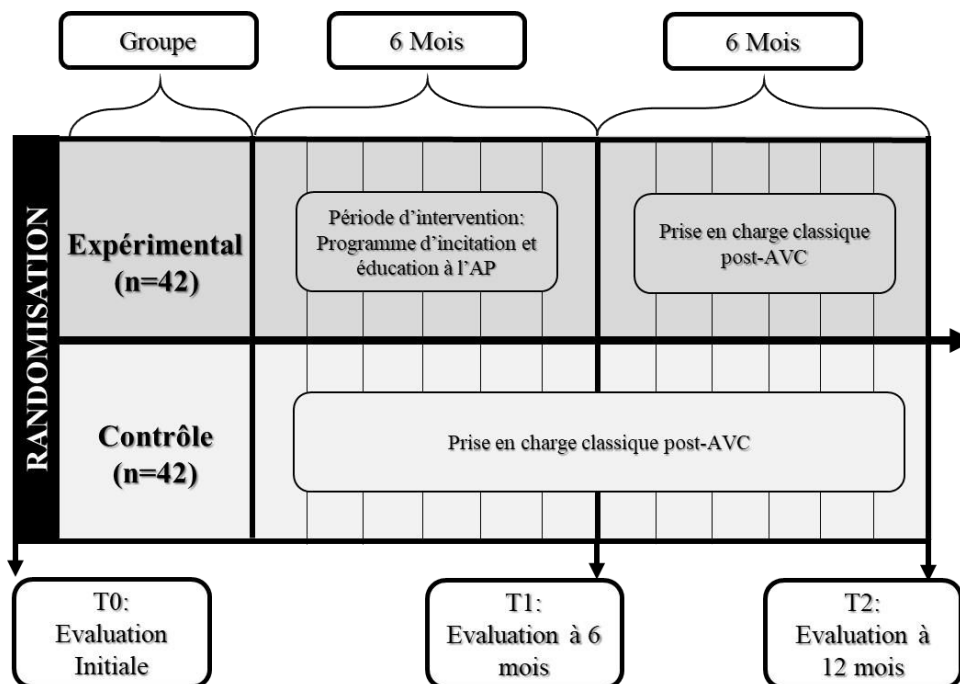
Groupe

6 Mois

6 Mois

RANDOMISATION

Expérimental (n=42)

Période d'intervention: Programme d'incitation et éducation à l'AP

Prise en charge classique post-AVC

Contrôle (n=42)

Prise en charge classique post-AVC

T0: Evaluation Initiale

T1: Evaluation à 6 mois

T2: Evaluation à 12 mois